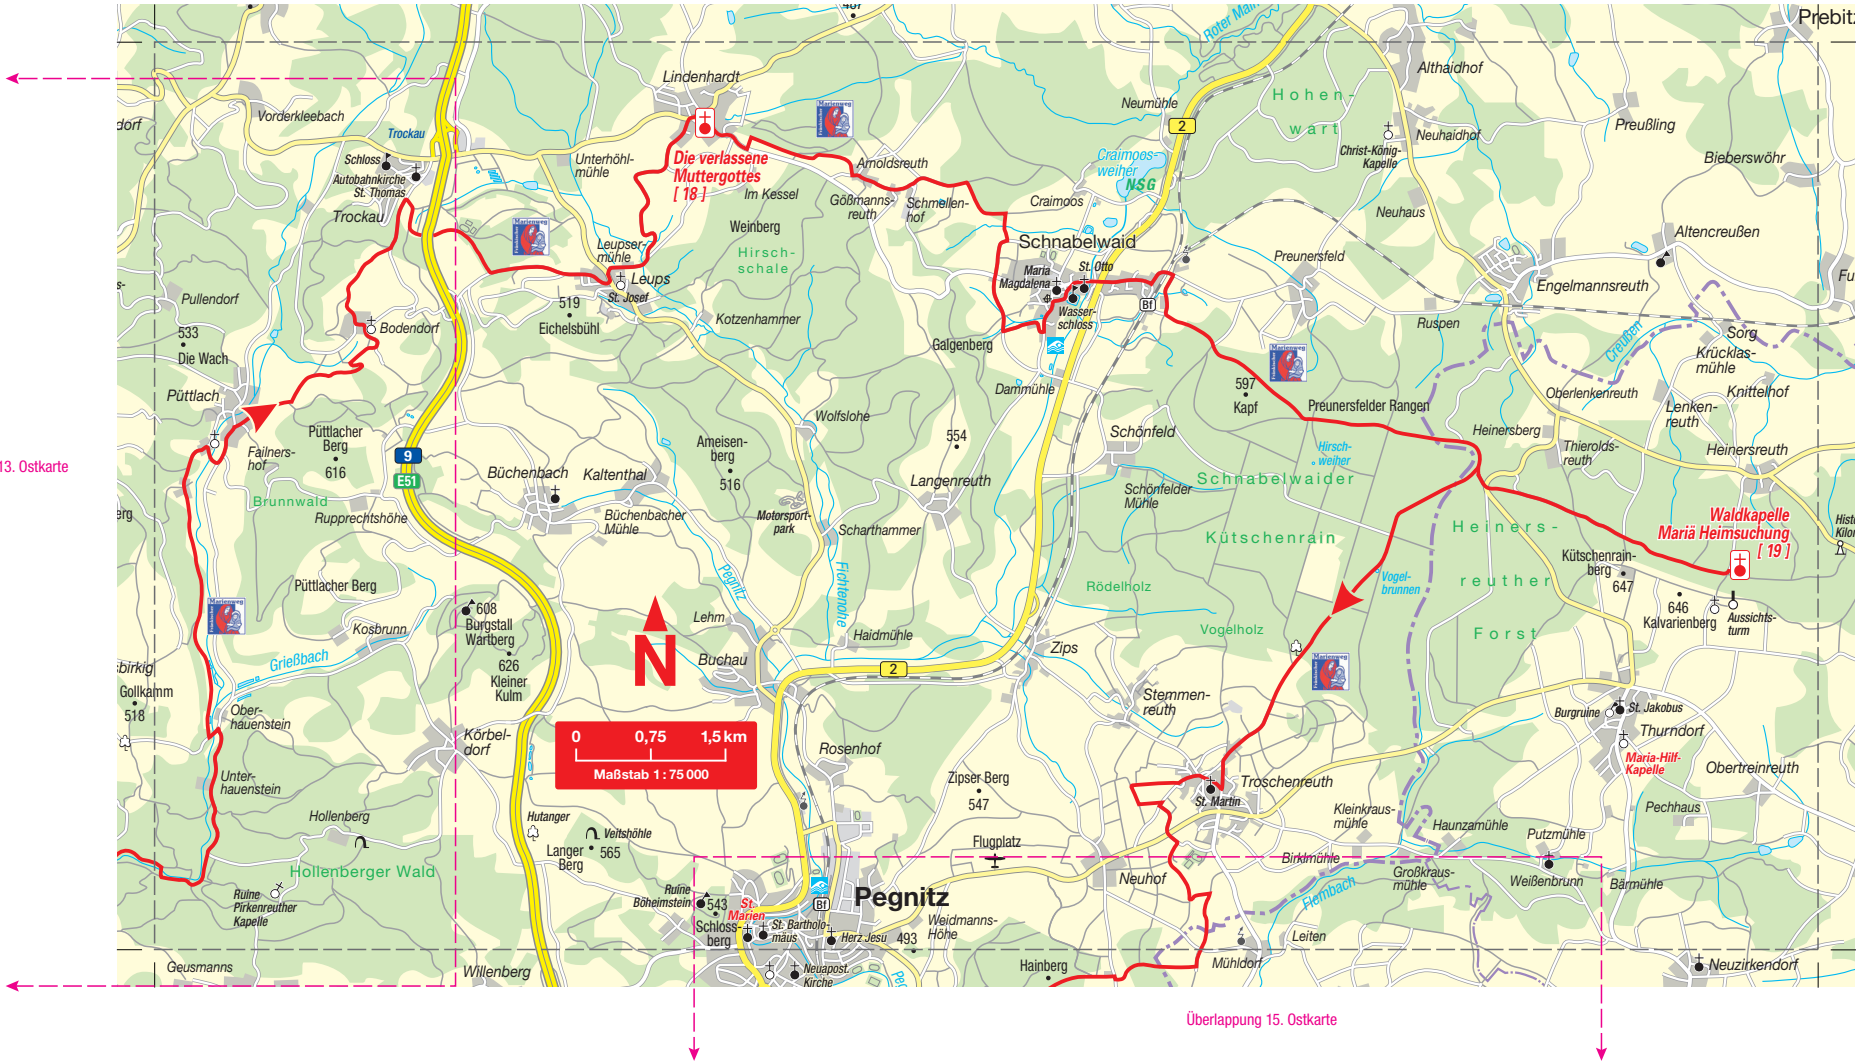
Prebitz
Lindenhardt
Vorderkleebach
Trockau
Schloss
Autobahnkirche St. Thomas
Trockau
Unterhöhlmühle
Die verlassene Muttergottes [ 18 ]
Im Kessel
Arnoldsreuth
Goßmannsreuth
Schmellenhof
Neumühle
Hohenwart
Altthaidhof
Neuhaidhof
Christ-König-Kapelle
Preußling
Bieberswöhr
Craimoos-weiher
NSG
Craimoos
Neuhaus
Schnabelwaid
Maria Magdalena
St. Otto
Wasserschloss
Bf
Preunersfeld
Altencreußen
Engelmannsreuth
Ruspen
Sorg
Krücklasmühle
Knittelhof
Creußen
Oberlenkenreuth
Lenkenreuth
Weinberg
Hirschschale
Leupsermühle
Leups
St. Josef
519
Eichelsbühl
Kotzenhammer
Galgenberg
Dammühle
Pullendorf
Bodendorf
533
Die Wach
Püttlach
Püttlacher Berg
616
Failnershof
9
E51
Brunnwald
Rupprechtshöhe
Büchenbach
Kaltenthal
Büchenbacher Mühle
Ameisenberg
516
Wolfslohe
554
Langenreuth
Motorsportpark
Scharthammer
597
Kapf
Preunersfelder Rangen
Schönfeld
Schönfelder Mühle
Hirschweiher
Schnabelwaider
Kütschenrain
Heinersberg
Thieroldsreuth
Heinersreuth
Heinersreuther
Forst
Waldkapelle Mariä Heimsuchung [ 19 ]
Kütschenrainberg
647
646
Kalvarienberg
Aussichtsturm
Rödelholz
Vogelholz
Vogelbrunnen
13. Ostkarte
Püttlacher Berg
608
Burgstall
Wartberg
626
Kleiner Kulm
Kosbrunn
Lehm
Buchau
Pegnitz
Fichtenohe
Haidmühle
2
Zips
Stemmenreuth
Grießbach
Gollkamm
518
Oberhauenstein
Unterhauenstein
Hollenberg
Hollenberger Wald
Körbeldorf
0
0,75
1,5 km
Maßstab 1 : 75 000
Rosenhof
Zipser Berg
547
Troschenreuth
St. Martin
Kleinkrausmühle
Burgruine
St. Jakobus
Thurndorf
Maria-Hilf-Kapelle
Obertreinreuth
Pechhaus
Hauzanmühle
Putzmühle
Hutanger
Veitshöhle
Langer Berg
565
Flugplatz
Neuhof
Birkmühle
Großkrausmühle
Weißenbrunn
Bärnmühle
Flembach
Ruine Pirkenreuther Kapelle
Ruine Böheimstein
543
St. Marien
Schlossberg
St. Bartholomäus
Herz Jesu
493
Weidmannshöhe
Geusmanns
Willenberg
Neuapost. Kirche
Hainberg
Mühldorf
Leiten
Neuzirkendorf
Überlappung 15. Ostkarte